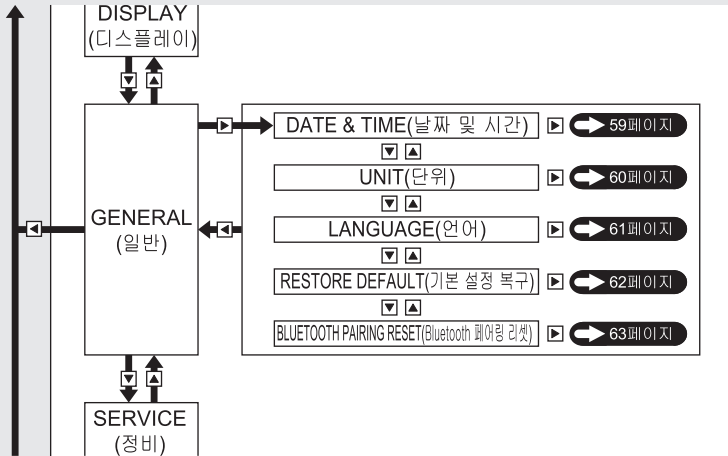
DISPLAY
(디스플레이)

GENERAL
(일반)

DATE & TIME(날짜 및 시간) 59페이지

UNIT(단위) 60페이지

LANGUAGE(언어) 61페이지

RESTORE DEFAULT(기본 설정 복구) 62페이지

BLUETOOTH PAIRING RESET(Bluetooth 페어링 리셋) 63페이지

SERVICE
(정비)